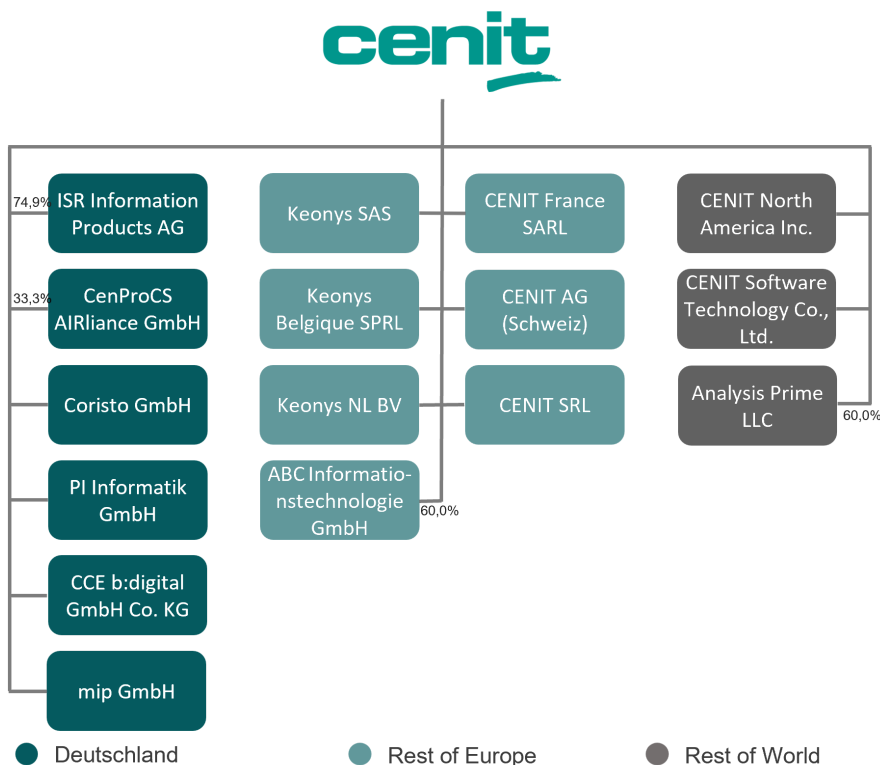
cenit

74,9%
ISR Information Products AG

33,3%
CenProCS AIRliance GmbH

Coristo GmbH

PI Informatik GmbH

CCE b:digital GmbH Co. KG

mip GmbH

Keonys SAS

Keonys Belgique SPRL

Keonys NL BV

ABC Informationstechnologie GmbH
60,0%

CENIT France SARL

CENIT AG (Schweiz)

CENIT SRL

CENIT North America Inc.

CENIT Software Technology Co., Ltd.

Analysis Prime LLC
60,0%

Deutschland
Rest of Europe
Rest of World